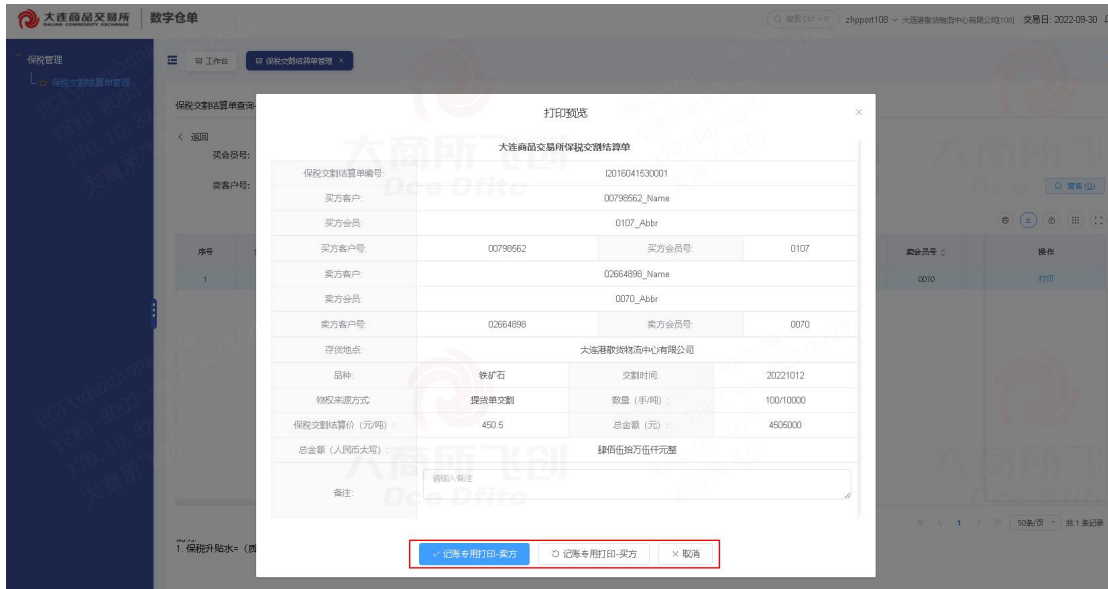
大连商品交易所 DALIAN COMMODITY EXCHANGE 数字仓单

搜索 Ctrl+K zhpport108 大连港散货物流中心有限公司108 交易日: 2022-09-30

保税管理
保税交割结算单管理

工作台 保税交割结算单管理 ×

保税交割结算单查询

< 返回
买会员号:
卖客户号:

查询

序号
1

卖会员号
0070

操作
打印

1. 保税升贴水=(质

50条/页 共1条记录

打印预览

大连商品交易所保税交割结算单

| 保税交割结算单编号: | I2016041530001 | | |
|---|---|---|---|
| 买方客户: | 00798562_Name | | |
| 买方会员: | 0107_Abbr | | |
| 买方客户号: | 00798562 | 买方会员号: | 0107 |
| 卖方客户: | 02664898_Name | | |
| 卖方会员: | 0070_Abbr | | |
| 卖方客户号: | 02664898 | 卖方会员号: | 0070 |
| 存货地点: | 大连港散货物流中心有限公司 | | |
| 品种: | 铁矿石 | 交割时间: | 20221012 |
| 物权来源方式: | 提货单交割 | 数量(手/吨): | 100/10000 |
| 保税交割结算价(元/吨): | 450.5 | 总金额(元): | 4505000 |
| 总金额(人民币大写): | 肆佰伍拾万伍仟元整 | | |
| 备注: | 请输入备注 | | |

✓ 记账专用打印-卖方 记账专用打印-买方 × 取消

大商所飞创 Dce Dfitc